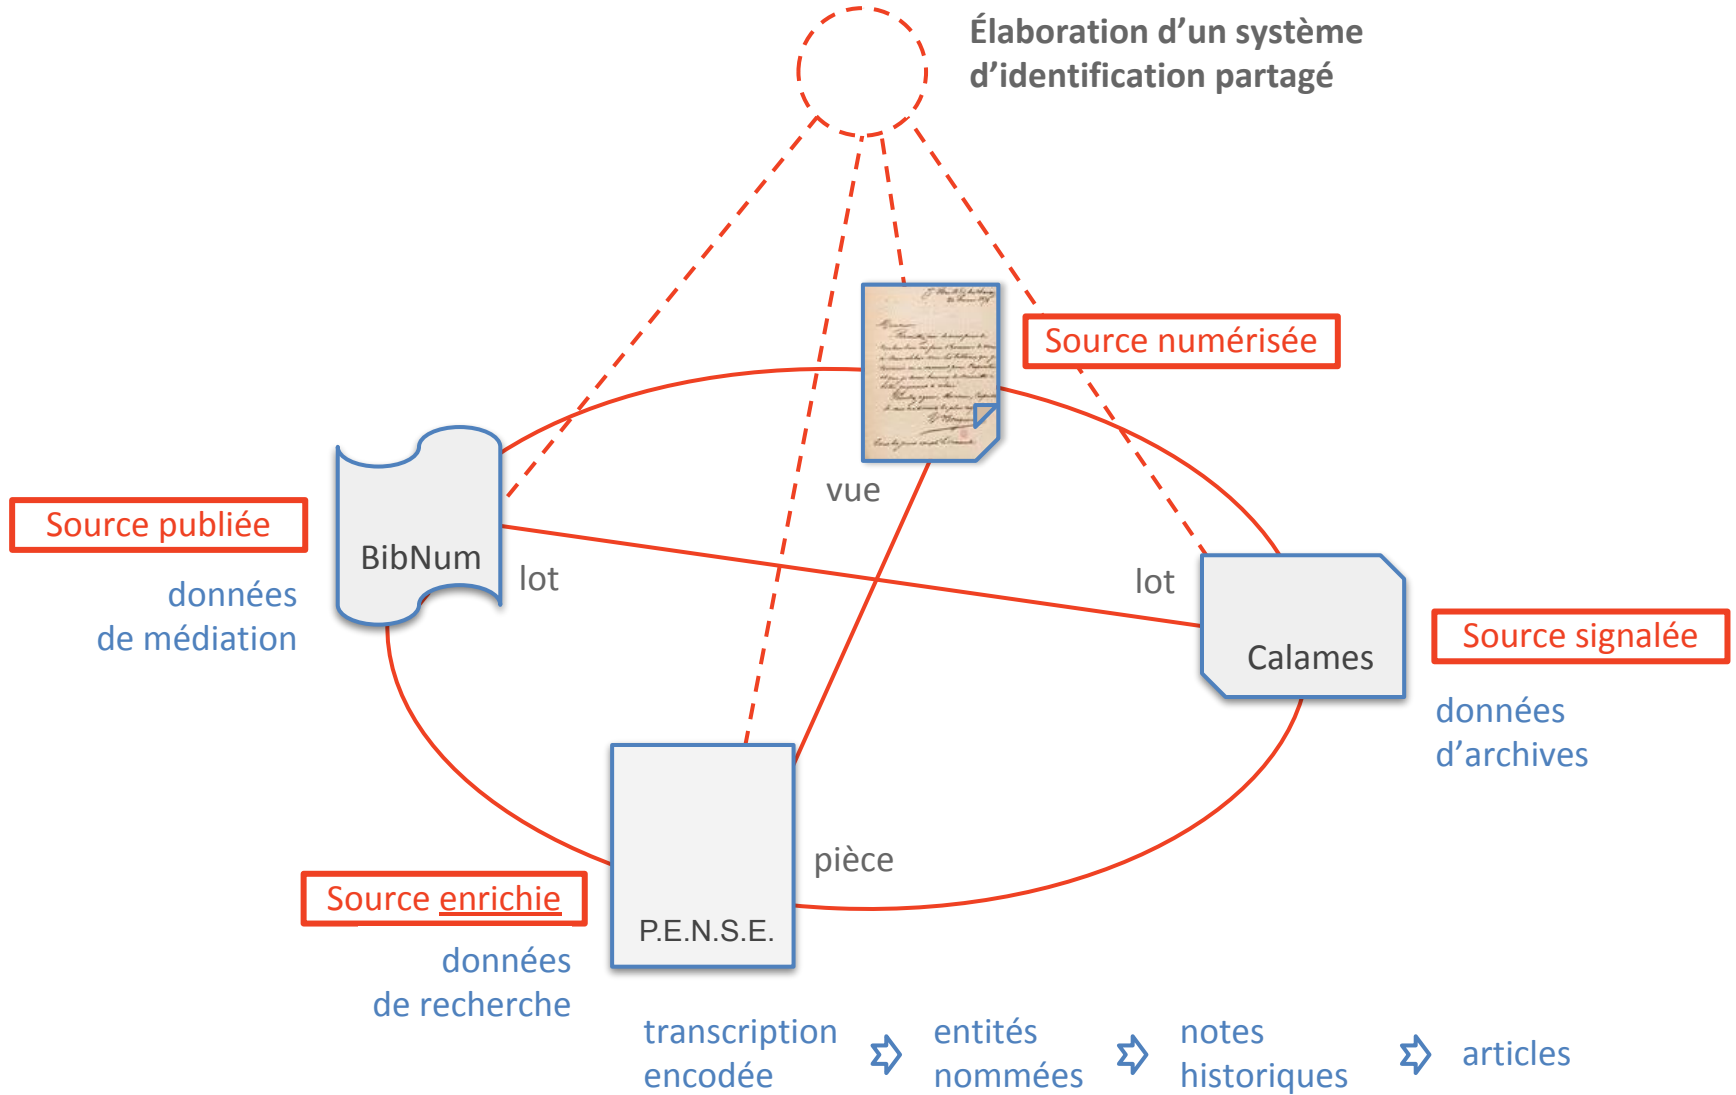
Élaboration d'un système d'identification partagé

Source numérisée

Source publiée

BibNum

données de médiation

lot

vue

lot

Calames

Source signalée

données d'archives

pièce

Source enrichie

P.E.N.S.E.

données de recherche

transcription encodée

entités nommées

notes historiques

articles